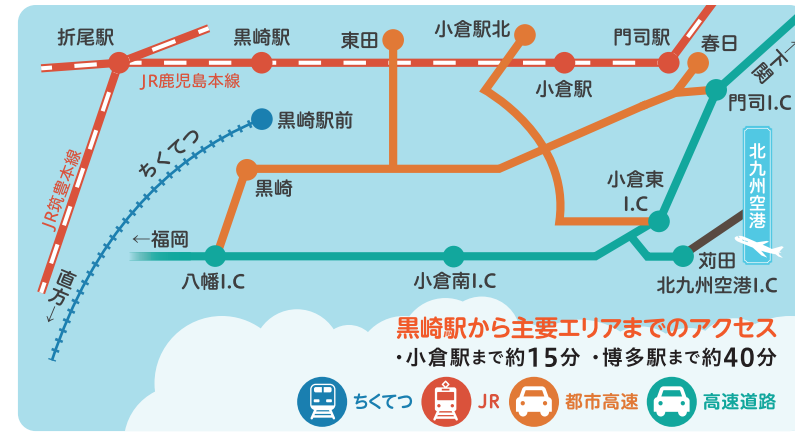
折尾駅
黒崎駅
東田
小倉駅北
門司駅
春日
JR鹿児島本線
小倉駅
下関
門司I.C
黒崎駅前
ちくてつ
北九州空港
JR筑豊本線
黒崎
小倉東I.C
←福岡
苅田
北九州空港I.C
直方→
八幡I.C
小倉南I.C
黒崎駅から主要エリアまでのアクセス
・小倉駅まで約15分 ・博多駅まで約40分
ちくてつ
JR
都市高速
高速道路